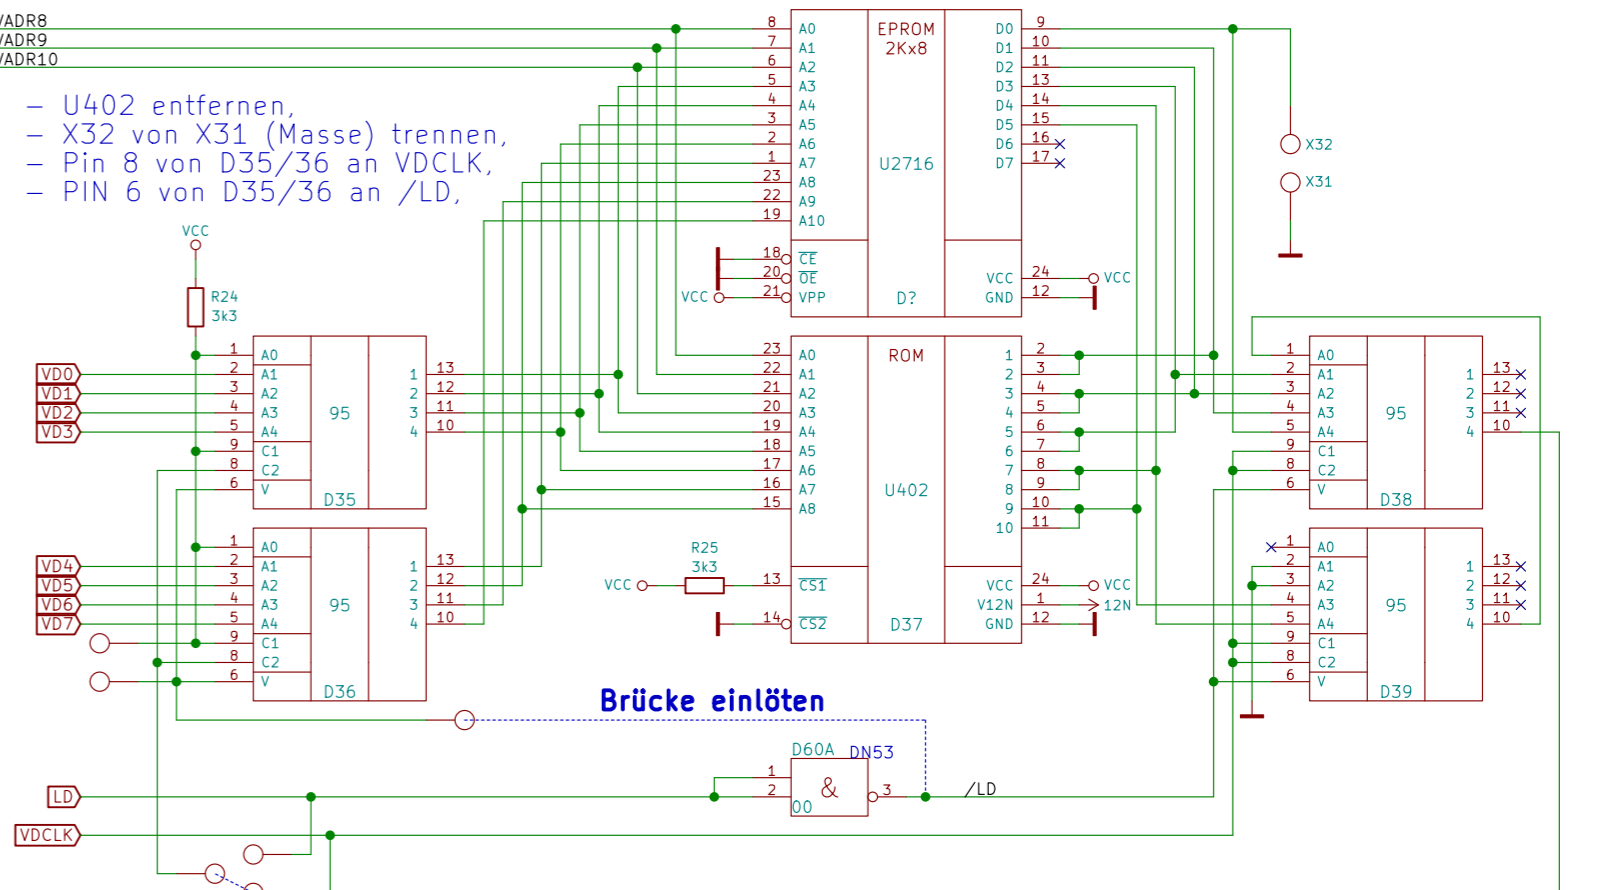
/ADR8
/ADR9
/ADR10

– U402 entfernen,
– X32 von X31 (Masse) trennen,
– Pin 8 von D35/36 an VDCLK,
– PIN 6 von D35/36 an /LD,

8 A0
7 A1
6 A2
5 A3
4 A4
3 A5
2 A6
1 A7
23 A8
22 A9
19 A10
EPROM
2Kx8
U2716
D0 9
D1 10
D2 11
D3 13
D4 14
D5 15
D6 16
D7 17
X32
X31
18 $\overline{CE}$
20 $\overline{OE}$
VCC 21 VPP
D?
VCC 24 VCC
GND 12

VCC
R24
3k3

VD0
VD1
VD2
VD3
1 A0
2 A1
3 A2
4 A3
5 A4
9 C1
8 C2
6 V
95
D35
1 13
2 12
3 11
4 10

VD4
VD5
VD6
VD7
1 A0
2 A1
3 A2
4 A3
5 A4
9 C1
8 C2
6 V
95
D36
1 13
2 12
3 11
4 10

23 A0
22 A1
21 A2
20 A3
19 A4
18 A5
17 A6
16 A7
15 A8
ROM
U402
1 2
2 3
3 4
4 5
5 6
6 7
7 8
8 9
9 10
10 11
R25
3k3
VCC 13 $\overline{CS1}$
14 $\overline{CS2}$
D37
VCC 24 VCC
V12N 1 12N
GND 12

1 A0
2 A1
3 A2
4 A3
5 A4
9 C1
8 C2
6 V
95
D38
1 13
2 12
3 11
4 10

1 A0
2 A1
3 A2
4 A3
5 A4
9 C1
8 C2
6 V
95
D39
1 13
2 12
3 11
4 10

Brücke einlöten

D60A DN53
1
2
00
&
3
/LD
LD
VDCLK